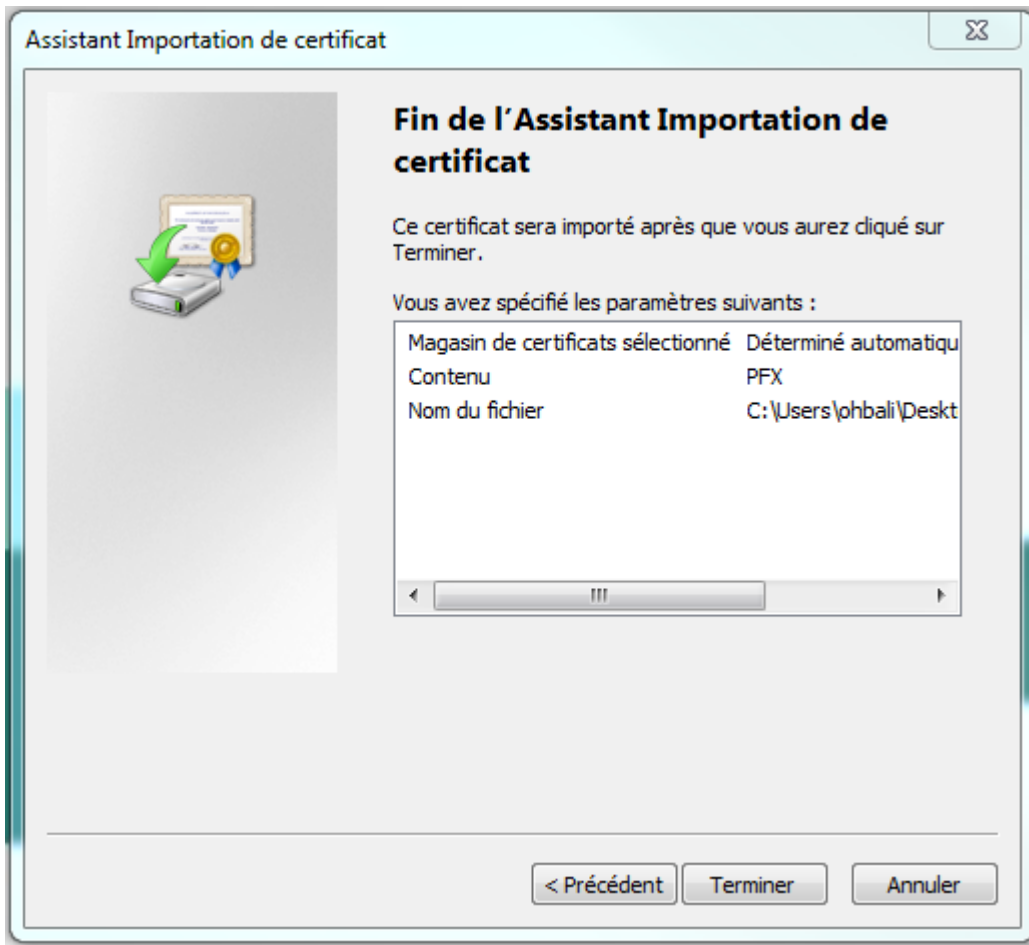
Assistant Importation de certificat

Fin de l'Assistant Importation de certificat

Ce certificat sera importé après que vous aurez cliqué sur Terminer.

Vous avez spécifié les paramètres suivants :

| | |
|---|---|
| Magasin de certificats sélectionné | Déterminé automatiqu |
| Contenu | PFX |
| Nom du fichier | C:\Users\ohbali\Deskt |

< Précédent | Terminer | Annuler